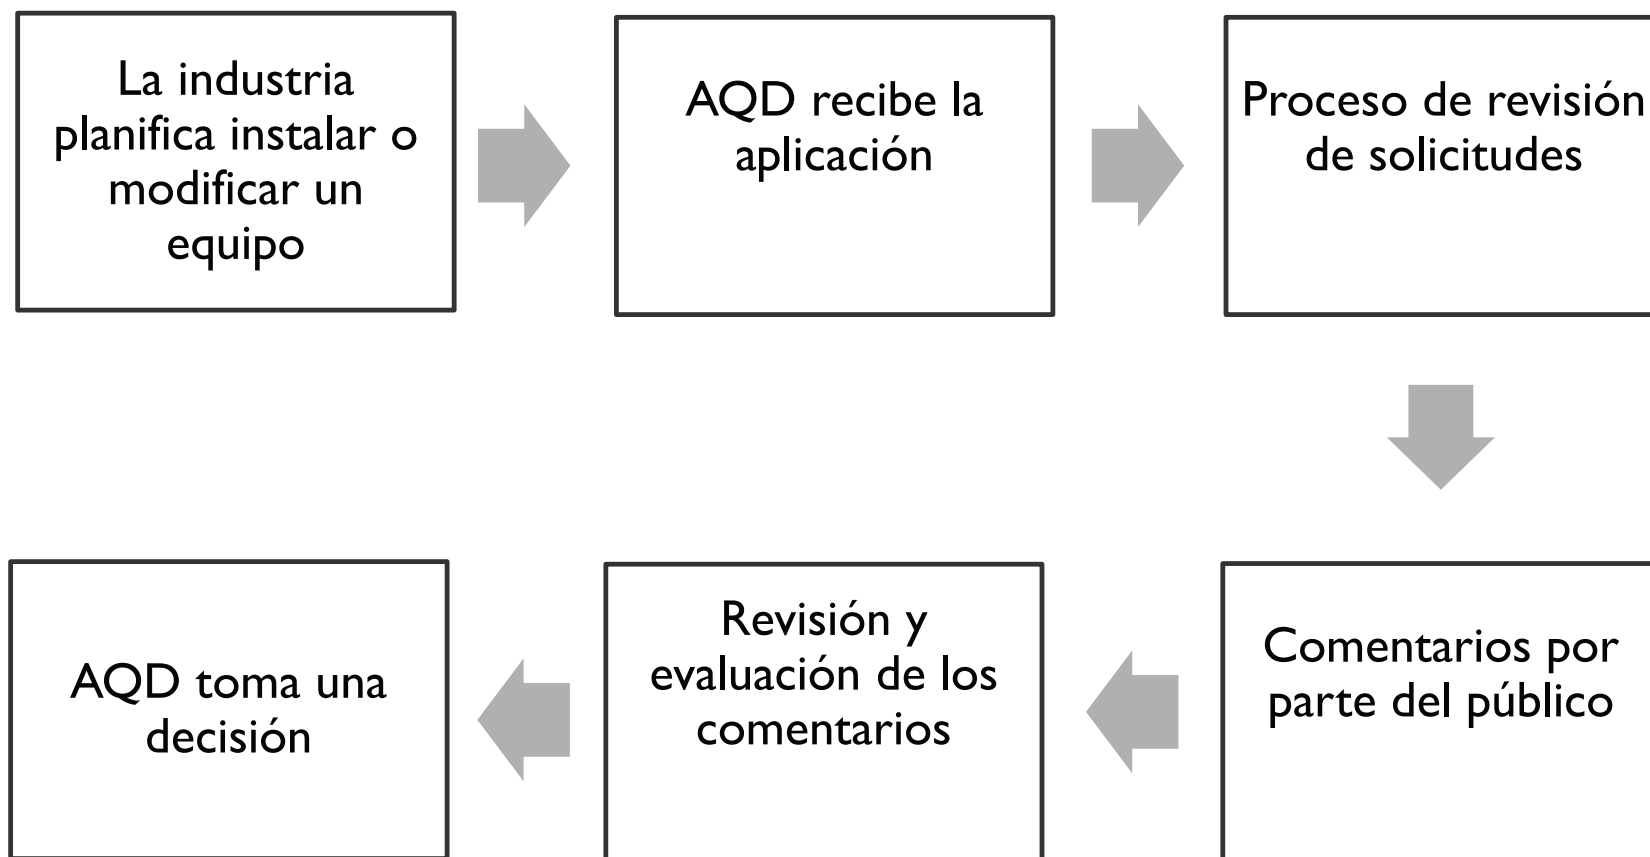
La industria planifica instalar o modificar un equipo

AQD recibe la aplicación

Proceso de revisión de solicitudes

Comentarios por parte del público

Revisión y evaluación de los comentarios

AQD toma una decisión